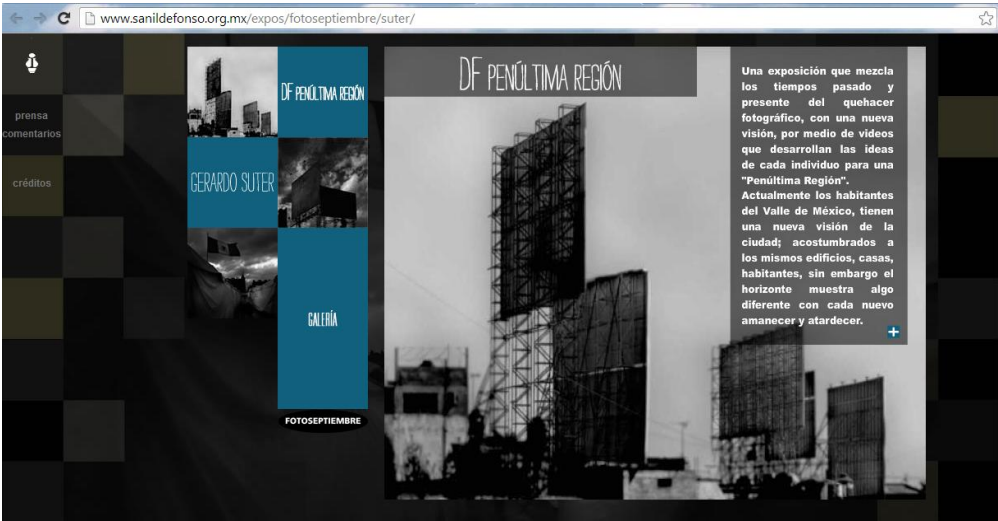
www.sanildefonso.org.mx/expos/fotoseptiembre/suter/

prensa
comentarios

créditos

DF PENÚLTIMA REGIÓN

GERARDO SUTER

GALERÍA

FOTOSEPTIEMBRE

DF PENÚLTIMA REGIÓN

Una exposición que mezcla los tiempos pasado y presente del quehacer fotográfico, con una nueva visión, por medio de videos que desarrollan las ideas de cada individuo para una "Penúltima Región".
Actualmente los habitantes del Valle de México, tienen una nueva visión de la ciudad; acostumbrados a los mismos edificios, casas, habitantes, sin embargo el horizonte muestra algo diferente con cada nuevo amanecer y atardecer.